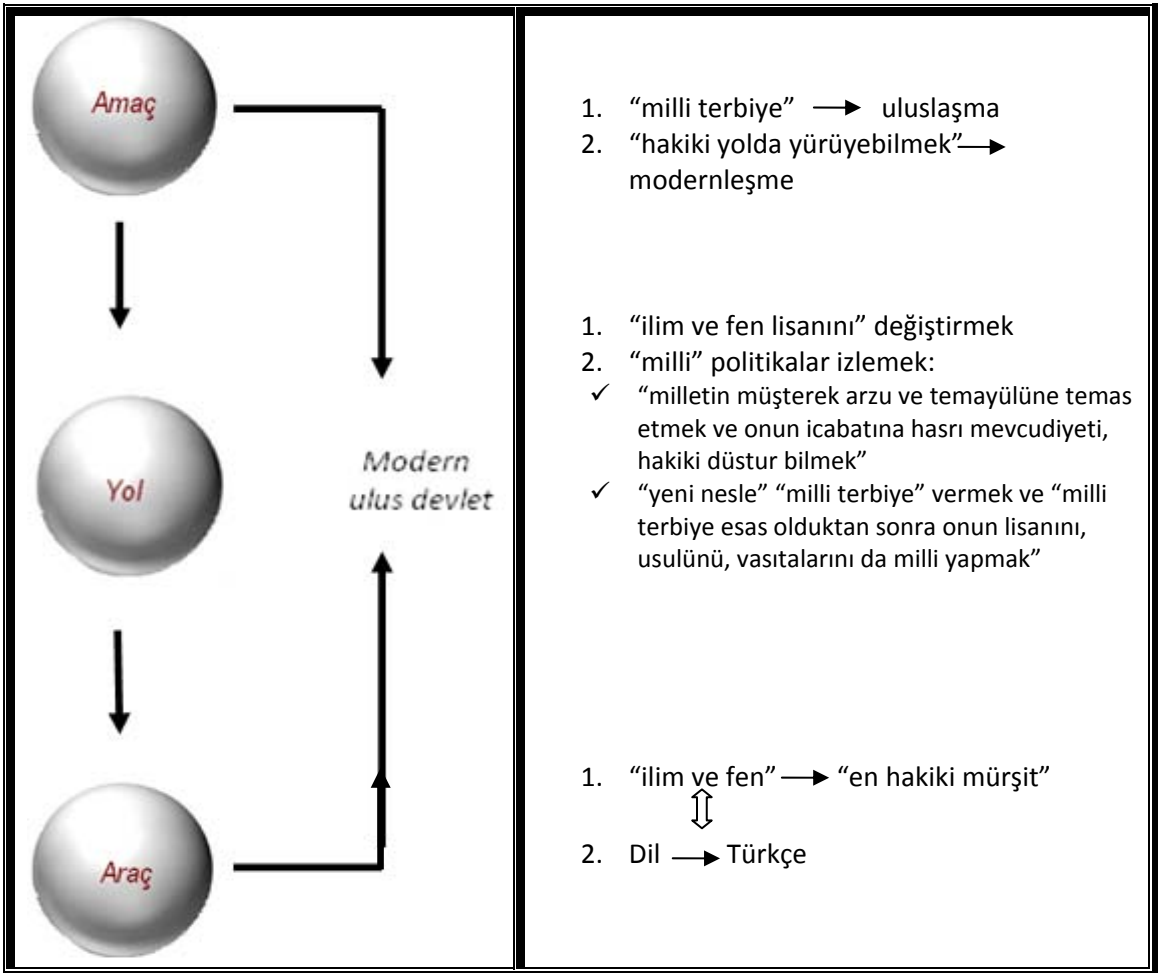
Amaç

Yol

Araç

Modern ulus devlet

1. “milli terbiye” → uluslaşma
2. “hakiki yolda yürüyebilmek” → modernleşme

1. “ilim ve fen lisanını” değiştirmek
2. “milli” politikalar izlemek:
✓ “milletin müşterek arzu ve temayülüne temas etmek ve onun icabatına hasrı mevcudiyeti, hakiki düstur bilmek”
✓ “yeni nesle” “milli terbiye” vermek ve “milli terbiye esas olduktan sonra onun lisanını, usulünü, vasıtalarını da milli yapmak”

1. “ilim ve fen” → “en hakiki mürşit”
⇕
2. Dil → Türkçe